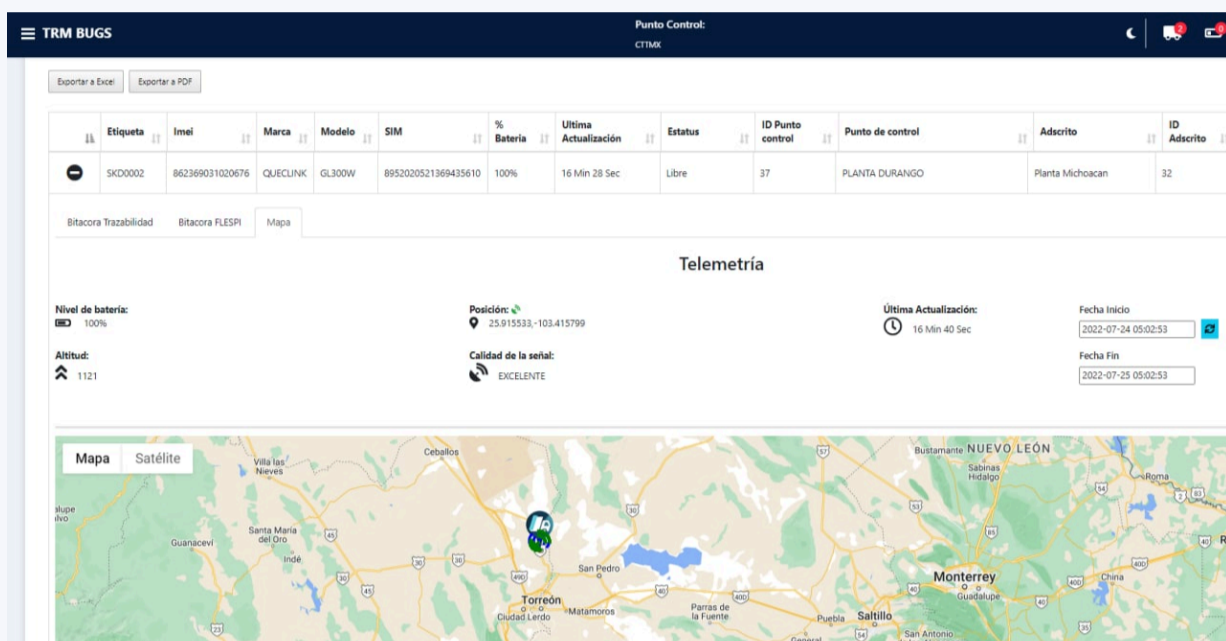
TRM BUGS

Punto Control:
CTTMX

2

Exportar a Excel   Exportar a PDF

|  | Etiqueta | Imei | Marca | Modelo | SIM | % Bateria | Ultima Actualización | Estatus | ID Punto control | Punto de control | Adscrito | ID Adscrito |
|---|---|---|---|---|---|---|---|---|---|---|---|---|
|  | SKD0002 | 862369031020676 | QUECLINK | GL300W | 8952020521369435610 | 100% | 16 Min 28 Sec | Libre | 37 | PLANTA DURANGO | Planta Michoacan | 32 |

Bitacora Trazabilidad   Bitacora FLESPI   Mapa

Telemetría

Nivel de batería:
100%

Posición:
25.915533,-103.415799

Última Actualización:
16 Min 40 Sec

Fecha Inicio
2022-07-24 05:02:53

Altitud:
1121

Calidad de la señal:
EXCELENTE

Fecha Fin
2022-07-25 05:02:53

Mapa   Satélite

Villa las Nieves   Ceballos   Bustamante   NUEVO LEÓN   Sabinas Hidalgo   Roma   alupe ilvo   Santa María del Oro   Guanaceví   Indé   San Pedro   Torreón   Matamoros   Ciudad Lerdo   Parras de la Fuente   Monterrey   Guadalupe   China   Saltillo   Puebla   San Antonio   General   30   40   45   49   53   54   85   400   57   2   97   40D